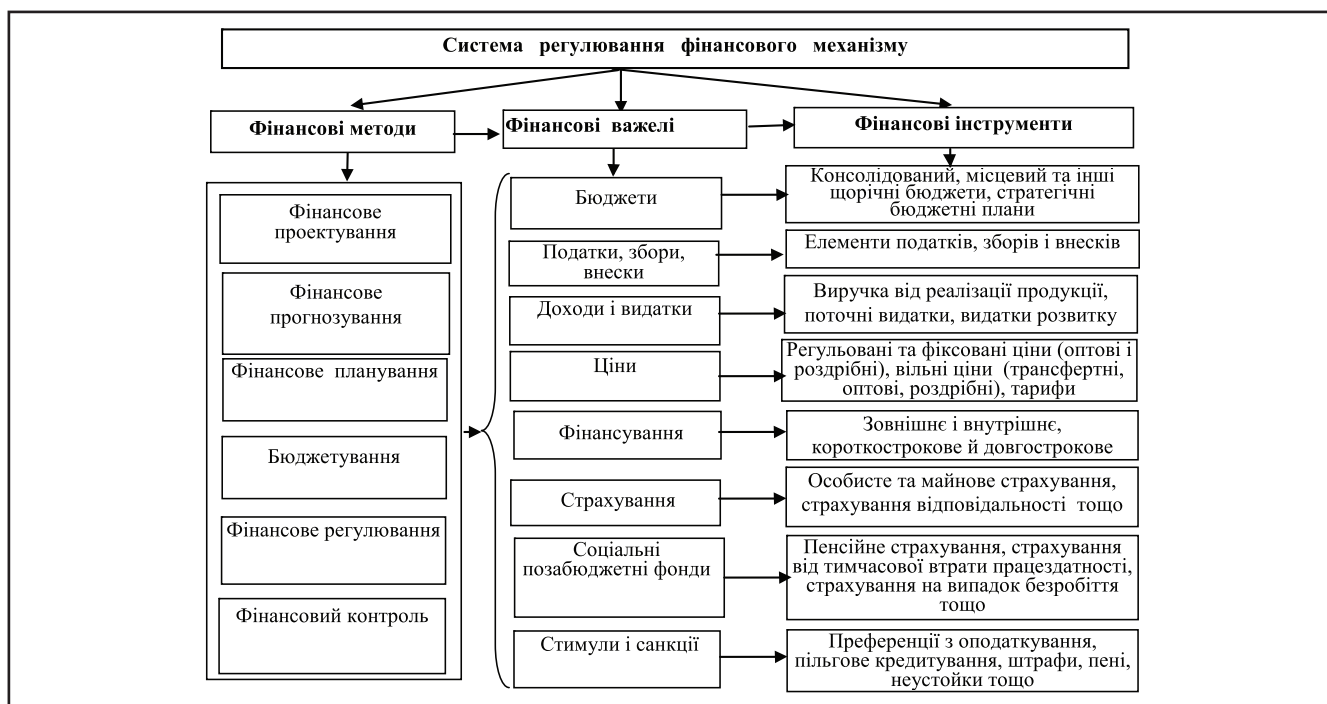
Система регулювання фінансового механізму

Фінансові методи

Фінансові важелі

Фінансові інструменти

Фінансове проектування

Фінансове прогнозування

Фінансове планування

Бюджетування

Фінансове регулювання

Фінансовий контроль

Бюджети

Консолідований, місцевий та інші щорічні бюджети, стратегічні бюджетні плани

Податки, збори, внески

Елементи податків, зборів і внесків

Доходи і видатки

Виручка від реалізації продукції, поточні видатки, видатки розвитку

Ціни

Регульовані та фіксовані ціни (оптові і роздрібні), вільні ціни (трансфертні, оптові, роздрібні), тарифи

Фінансування

Зовнішнє і внутрішнє, короткострокове й довгострокове

Страхування

Особисте та майнове страхування, страхування відповідальності тощо

Соціальні позабюджетні фонди

Пенсійне страхування, страхування від тимчасової втрати працездатності, страхування на випадок безробіття тощо

Стимули і санкції

Преференції з оподаткування, пільгове кредитування, штрафи, пені, неустойки тощо